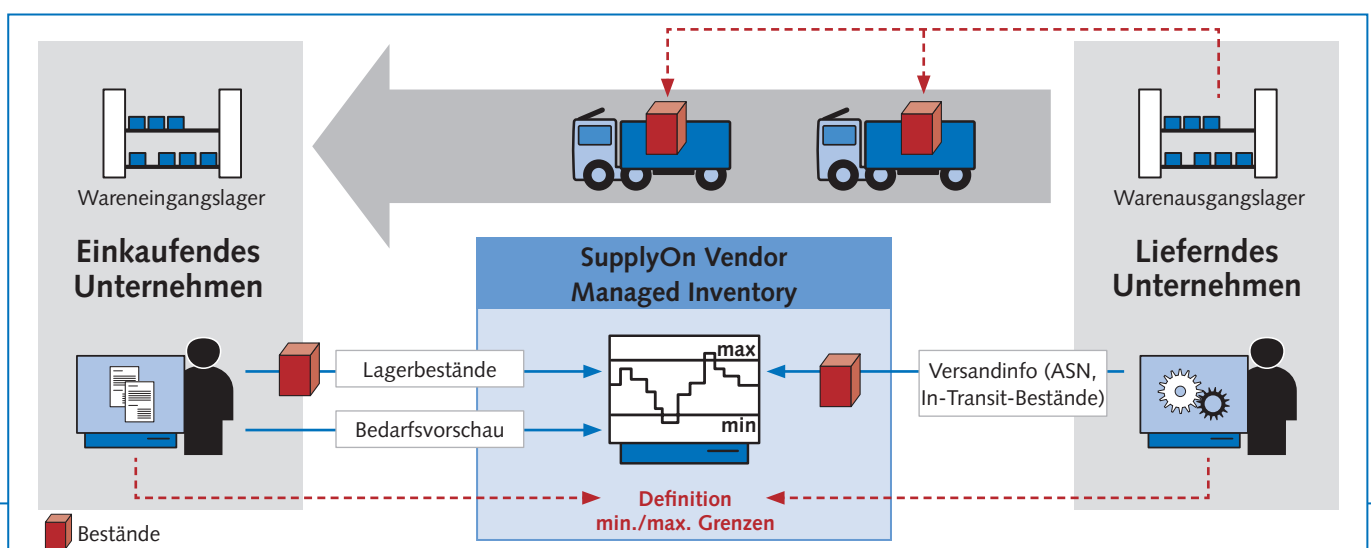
Wareneingangslager

Einkaufendes Unternehmen

Warenausgangslager

Lieferndes Unternehmen

SupplyOn Vendor Managed Inventory

Lagerbestände

Bedarfsvorschau

max

min

Versandinfo (ASN, In-Transit-Bestände)

Definition min./max. Grenzen

Bestände